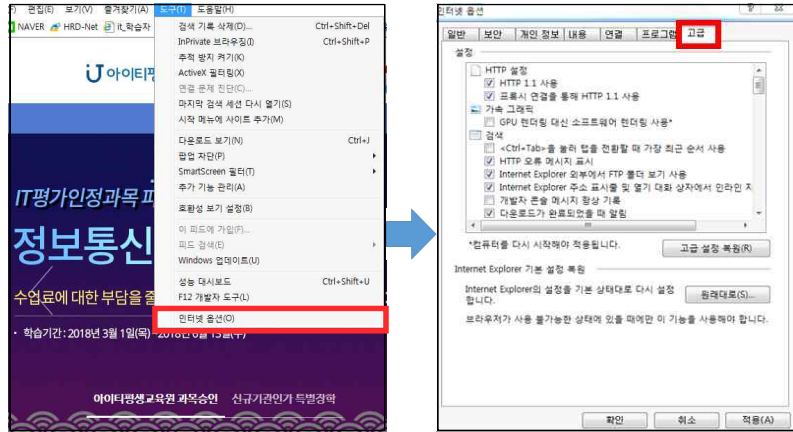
편집(E) 보기(V) 즐겨찾기(A) 도구(T) 도움말(H)
NAVER HRD-Net it_학습자
검색 기록 삭제(D)... Ctrl+Shift+Del
InPrivate 브라우징(I) Ctrl+Shift+P
추적 방지 켜기(K)
ActiveX 필터링(X)
연결 문제 진단(C)...
마지막 검색 세션 다시 열기(S)
시작 메뉴에 사이트 추가(M)
다운로드 보기(N) Ctrl+J
팝업 차단(P)
SmartScreen 필터(T)
추가 기능 관리(A)
호환성 보기 설정(B)
이 피드에 가입(F)...
피드 검색(E)
Windows 업데이트(U)
성능 대시보드 Ctrl+Shift+U
F12 개발자 도구(L)
인터넷 옵션(O)
아이티
IT평가인정과목
정보통신
수업료에 대한 부담을 줄
학습기간 : 2018년 3월 1일(목) ~ 2018년 6월 13일(수)
아이티평생교육원 과목승인 신규기관인가 특별장학

인터넷 옵션
일반 보안 개인 정보 내용 연결 프로그램 고급
설정
HTTP 설정
HTTP 1.1 사용
프록시 연결을 통해 HTTP 1.1 사용
가속 그래픽
GPU 렌더링 대신 소프트웨어 렌더링 사용*
검색
<Ctrl+Tab>을 눌러 탭을 전환할 때 가장 최근 순서 사용
HTTP 오류 메시지 표시
Internet Explorer 외부에서 FTP 폴더 보기 사용
Internet Explorer 주소 표시줄 및 열기 대화 상자에서 인라인 자
개발자 콘솔 메시지 항상 기록
다운로드가 완료되었을 때 알림
*컴퓨터를 다시 시작해야 적용됩니다.
고급 설정 복원(R)
Internet Explorer 기본 설정 복원
Internet Explorer의 설정을 기본 상태대로 다시 설정합니다.
원래대로(S)...
브라우저가 사용 불가능한 상태에 있을 때에만 이 기능을 사용해야 합니다.
확인 취소 적용(A)